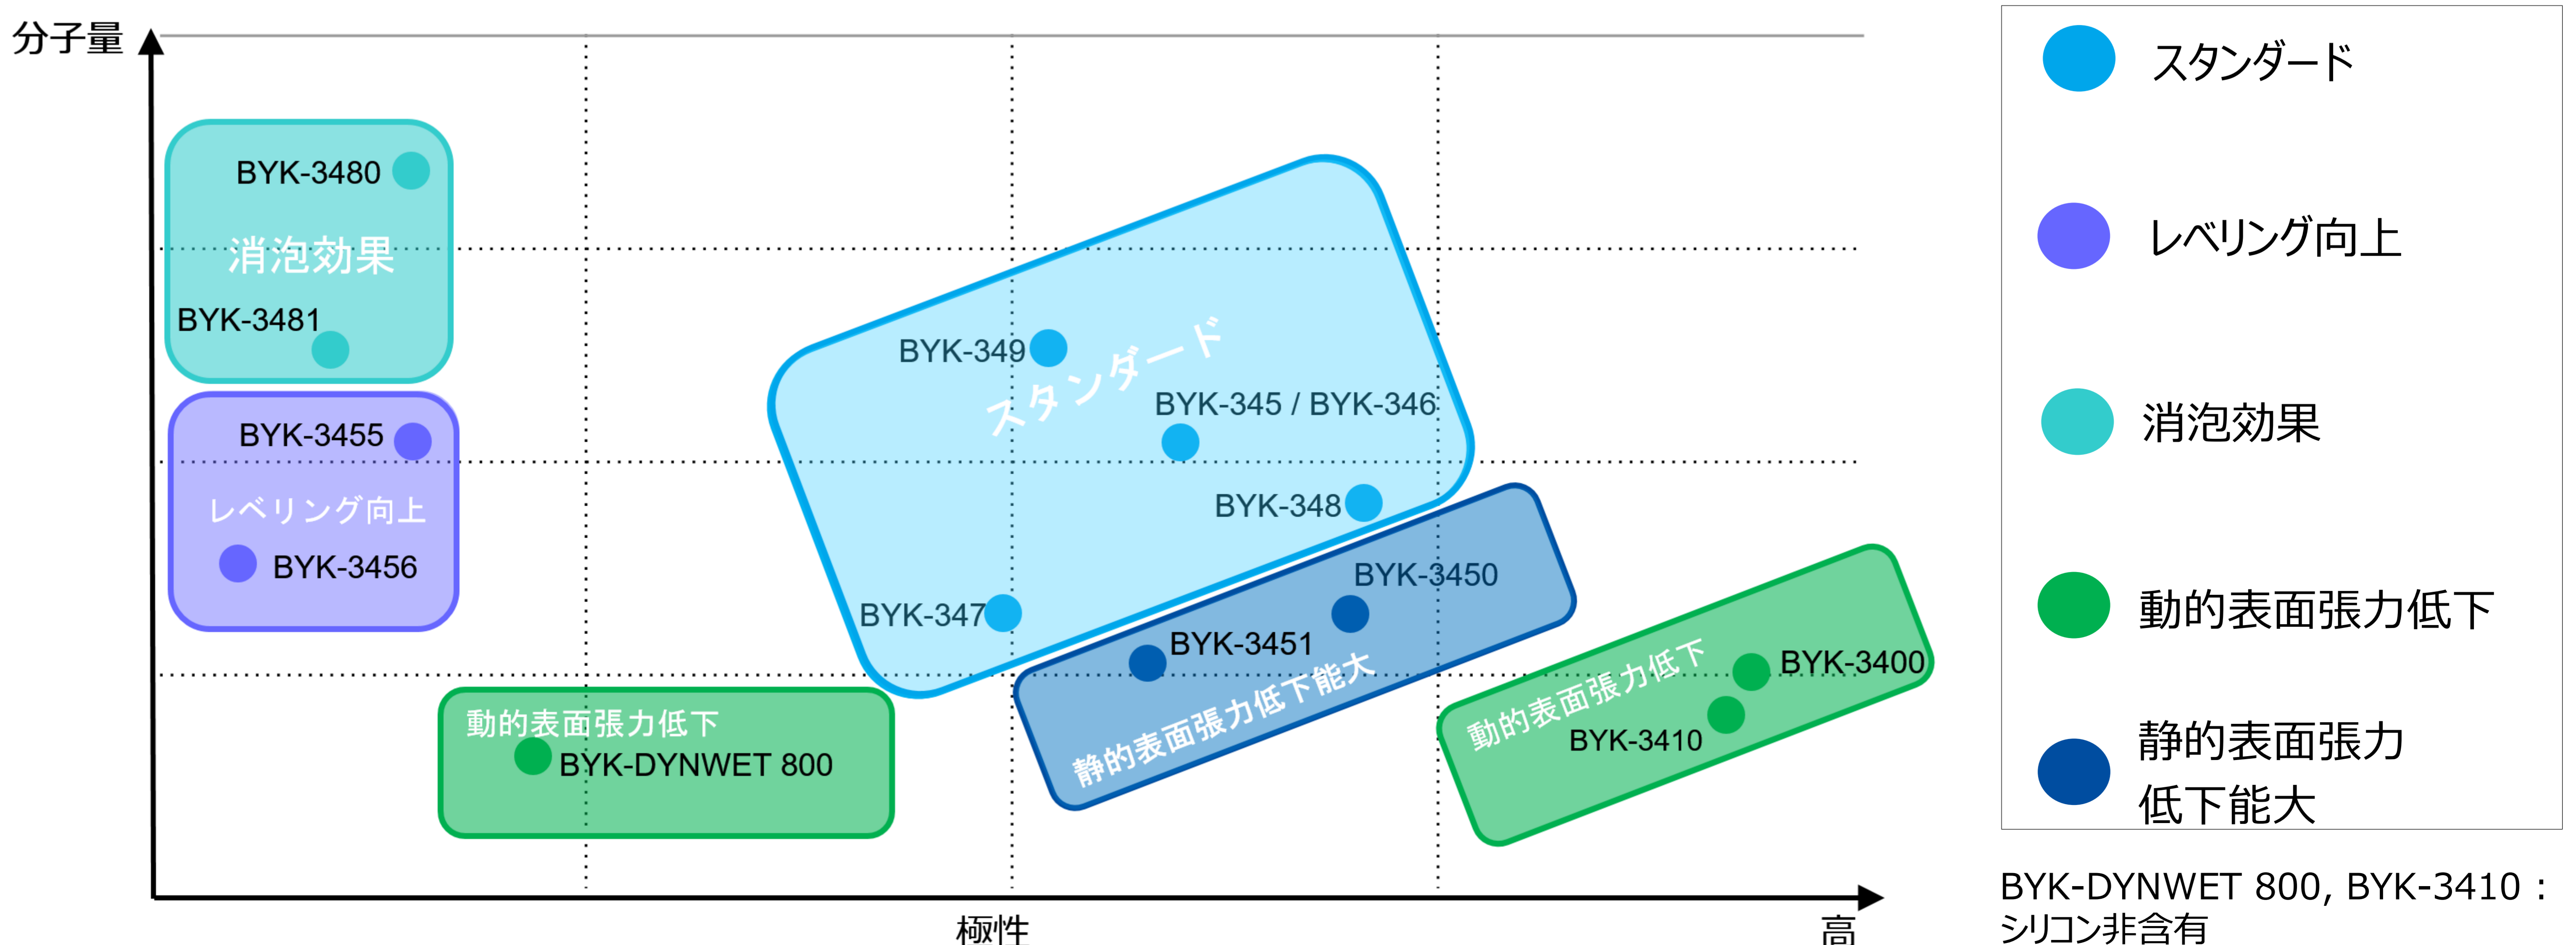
分子量

BYK-3480
消泡効果
BYK-3481

BYK-3455
レベリング向上
BYK-3456

BYK-349
スタンダード
BYK-345 / BYK-346
BYK-348
BYK-347

BYK-3450
BYK-3451
静的表面張力低下能大

動的表面張力低下
BYK-DYNWET 800

動的表面張力低下
BYK-3400
BYK-3410

極性
高

スタンダード
レベリング向上
消泡効果
動的表面張力低下
静的表面張力低下能大

BYK-DYNWET 800, BYK-3410 : シリコン非含有